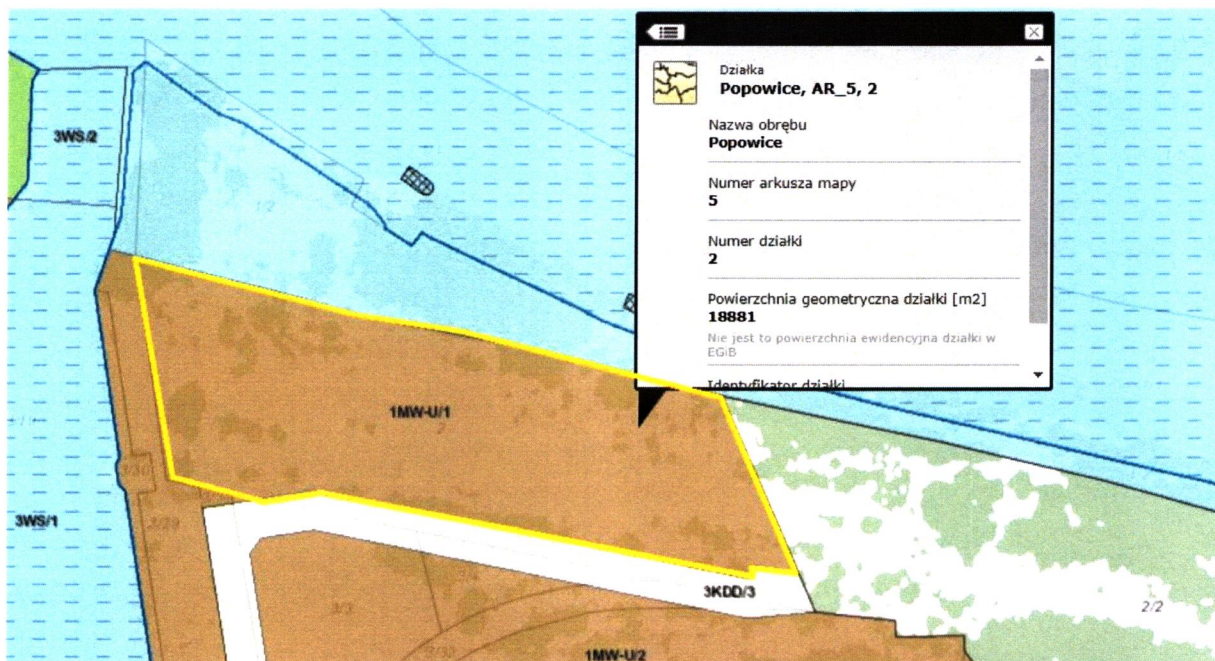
3WS/2

1/2

Działka
Popowice, AR_5, 2

Nazwa obrębu
Popowice

Numer arkusza mapy
5

Numer działki
2

Powierzchnia geometryczna działki [m2]
18881
Nie jest to powierzchnia ewidencyjna działki w EGiB

Identyfikator działki

1MW-U/1

3WS/1

3KDD/3

2/2

1MW-U/2